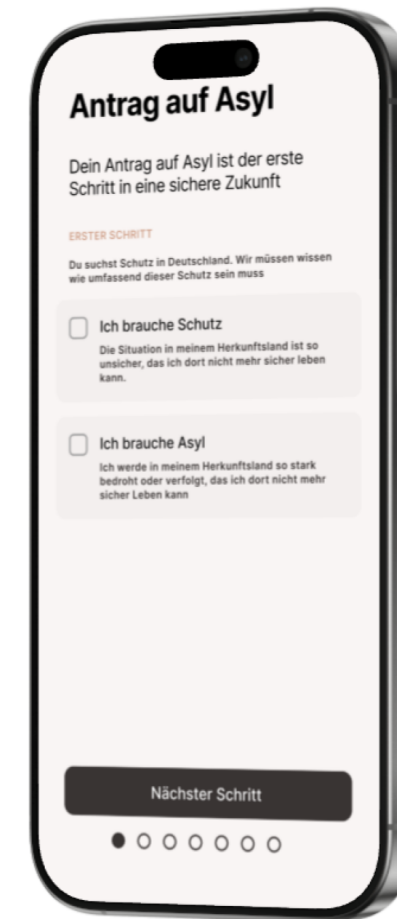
Antrag auf Asyl

Dein Antrag auf Asyl ist der erste Schritt in eine sichere Zukunft

ERSTER SCHRITT

Du suchst Schutz in Deutschland. Wir müssen wissen wie umfassend dieser Schutz sein muss

Ich brauche Schutz
Die Situation in meinem Herkunftsland ist so unsicher, das ich dort nicht mehr sicher leben kann.

Ich brauche Asyl
Ich werde in meinem Herkunftsland so stark bedroht oder verfolgt, das ich dort nicht mehr sicher Leben kann

Nächster Schritt